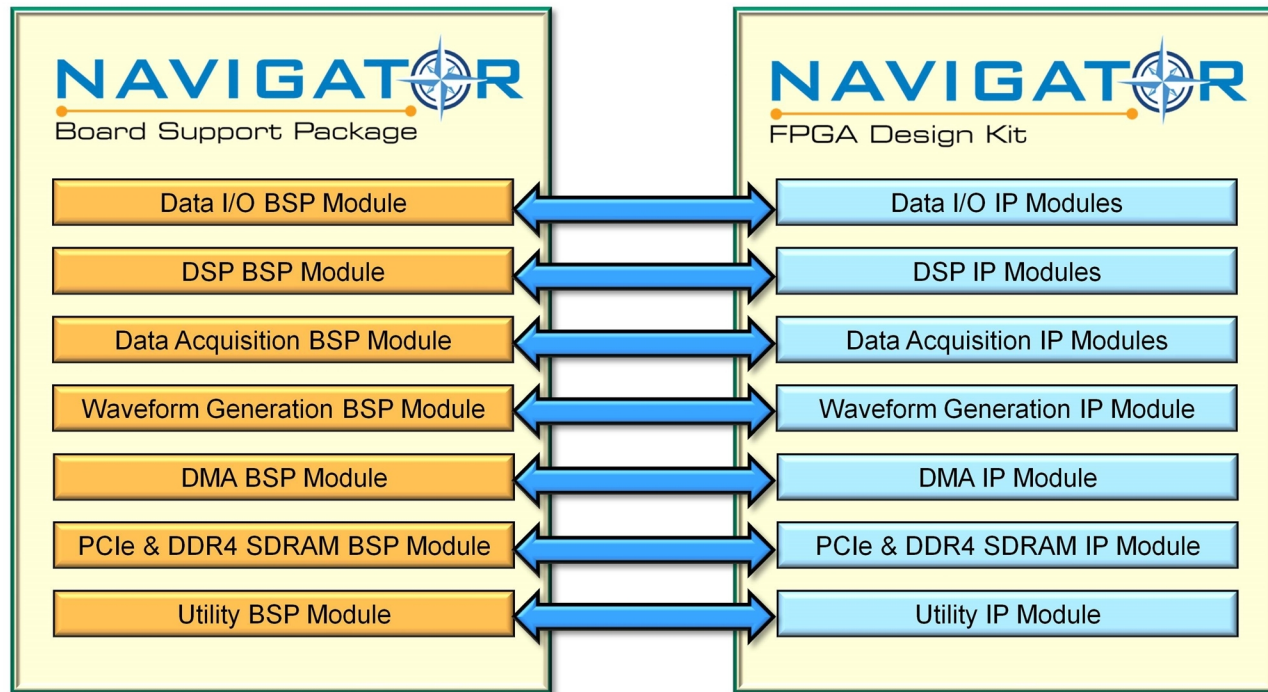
NAVIGATOR
Board Support Package

Data I/O BSP Module

DSP BSP Module

Data Acquisition BSP Module

Waveform Generation BSP Module

DMA BSP Module

PCIe & DDR4 SDRAM BSP Module

Utility BSP Module

NAVIGATOR
FPGA Design Kit

Data I/O IP Modules

DSP IP Modules

Data Acquisition IP Modules

Waveform Generation IP Module

DMA IP Module

PCIe & DDR4 SDRAM IP Module

Utility IP Module